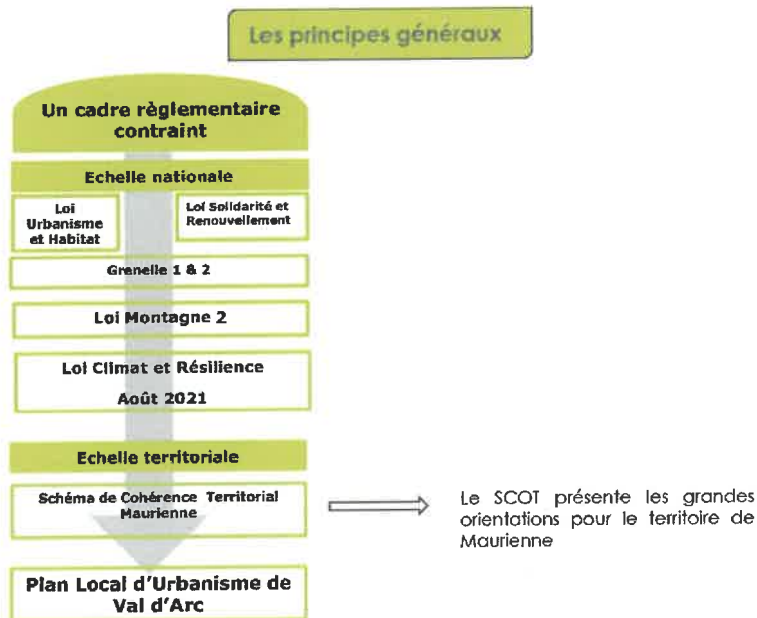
Les principes généraux

Un cadre règlementaire contraint

Echelle nationale

Loi Urbanisme et Habitat

Loi Solidarité et Renouvellement

Grenelle 1 & 2

Loi Montagne 2

Loi Climat et Résilience

Août 2021

Echelle territoriale

Schéma de Cohérence Territorial Maurienne

Le SCOT présente les grandes orientations pour le territoire de Maurienne

Plan Local d'Urbanisme de Val d'Arc